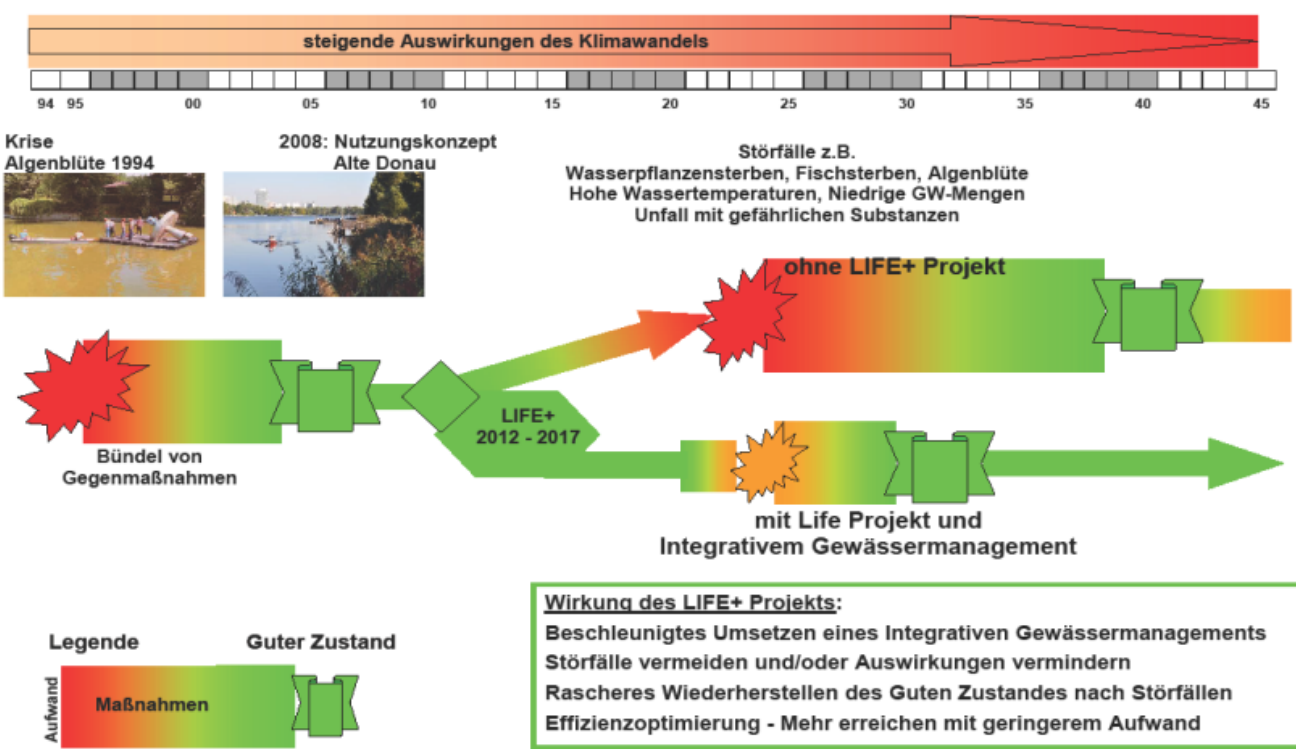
steigende Auswirkungen des Klimawandels

94 95 00 05 10 15 20 25 30 35 40 45

Krise
Algenblüte 1994

2008: Nutzungskonzept
Alte Donau

Störfälle z.B.
Wasserpflanzensterben, Fischsterben, Algenblüte
Hohe Wassertemperaturen, Niedrige GW-Mengen
Unfall mit gefährlichen Substanzen

ohne LIFE+ Projekt

LIFE+
2012 - 2017

Bündel von
Gegenmaßnahmen

mit Life Projekt und
Integrativem Gewässermanagement

Legende

Guter Zustand

Aufwand

Maßnahmen

Wirkung des LIFE+ Projekts:
Beschleunigtes Umsetzen eines Integrativen Gewässermanagements
Störfälle vermeiden und/oder Auswirkungen vermindern
Rascheres Wiederherstellen des Guten Zustandes nach Störfällen
Effizienzoptimierung - Mehr erreichen mit geringerem Aufwand